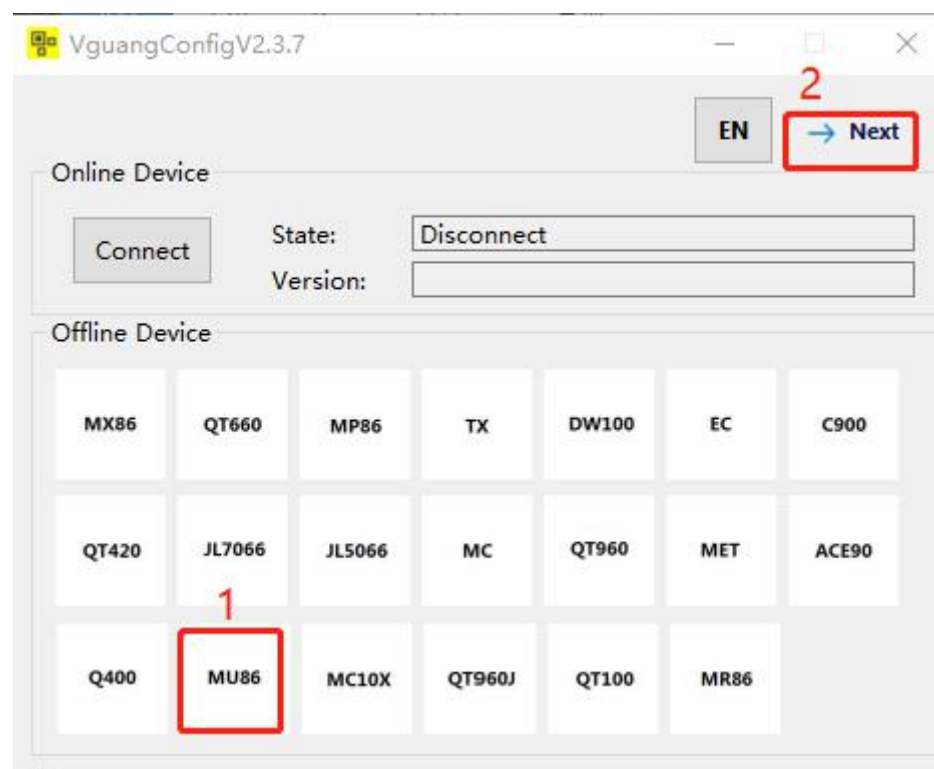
VguangConfigV2.3.7

2

EN

→ Next

Online Device

Connect

State: Disconnect

Version:

Offline Device

| MX86 | QT660 | MP86 | TX | DW100 | EC | C900 |
|---|---|---|---|---|---|---|
| QT420 | JL7066 | JL5066 | MC | QT960 | MET | ACE90 |
| Q400 | MU86 | MC10X | QT960J | QT100 | MR86 | |

1